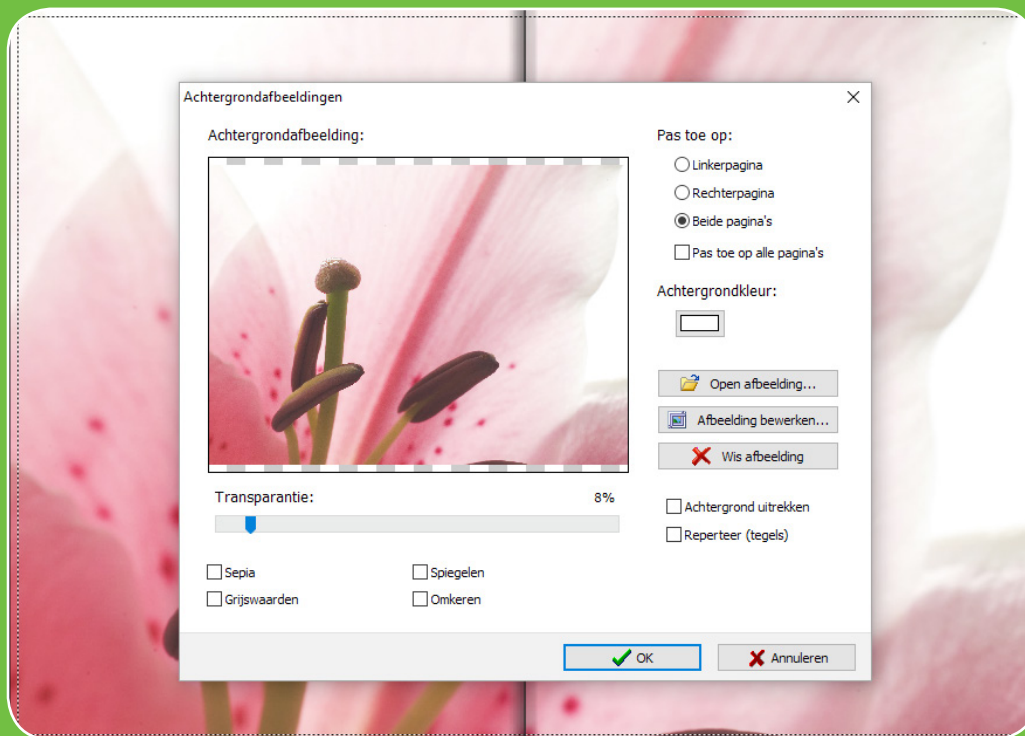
Achtergrondafbeeldingen

Achtergrondafbeelding:

Pas toe op:

Linkerpagina

Rechterpagina

Beide pagina's

Pas toe op alle pagina's

Achtergrondkleur:

Open afbeelding...

Afbeelding bewerken...

Wis afbeelding

Transparantie:

8%

Achtergrond uitrekken

Reperteer (tegels)

Sepia

Spiegelen

Grijswaarden

Omkeren

OK

Annuleren